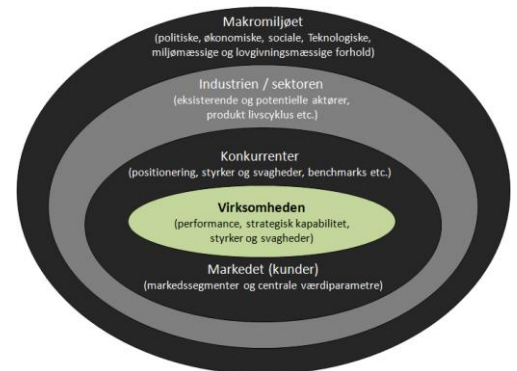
Makromiljøet
(politiske, økonomiske, sociale, Teknologiske, miljømæssige og lovgivningsmæssige forhold)

Industrien / sektoren
(eksisterende og potentielle aktører, produkt livscyklus etc.)

Konkurrenter
(positionering, styrker og svagheder, benchmarks etc.)

Virksomheden
(performance, strategisk kapabilitet, styrker og svagheder)

Markedet (kunder)
(markedssegmenter og centrale værdiparametre)